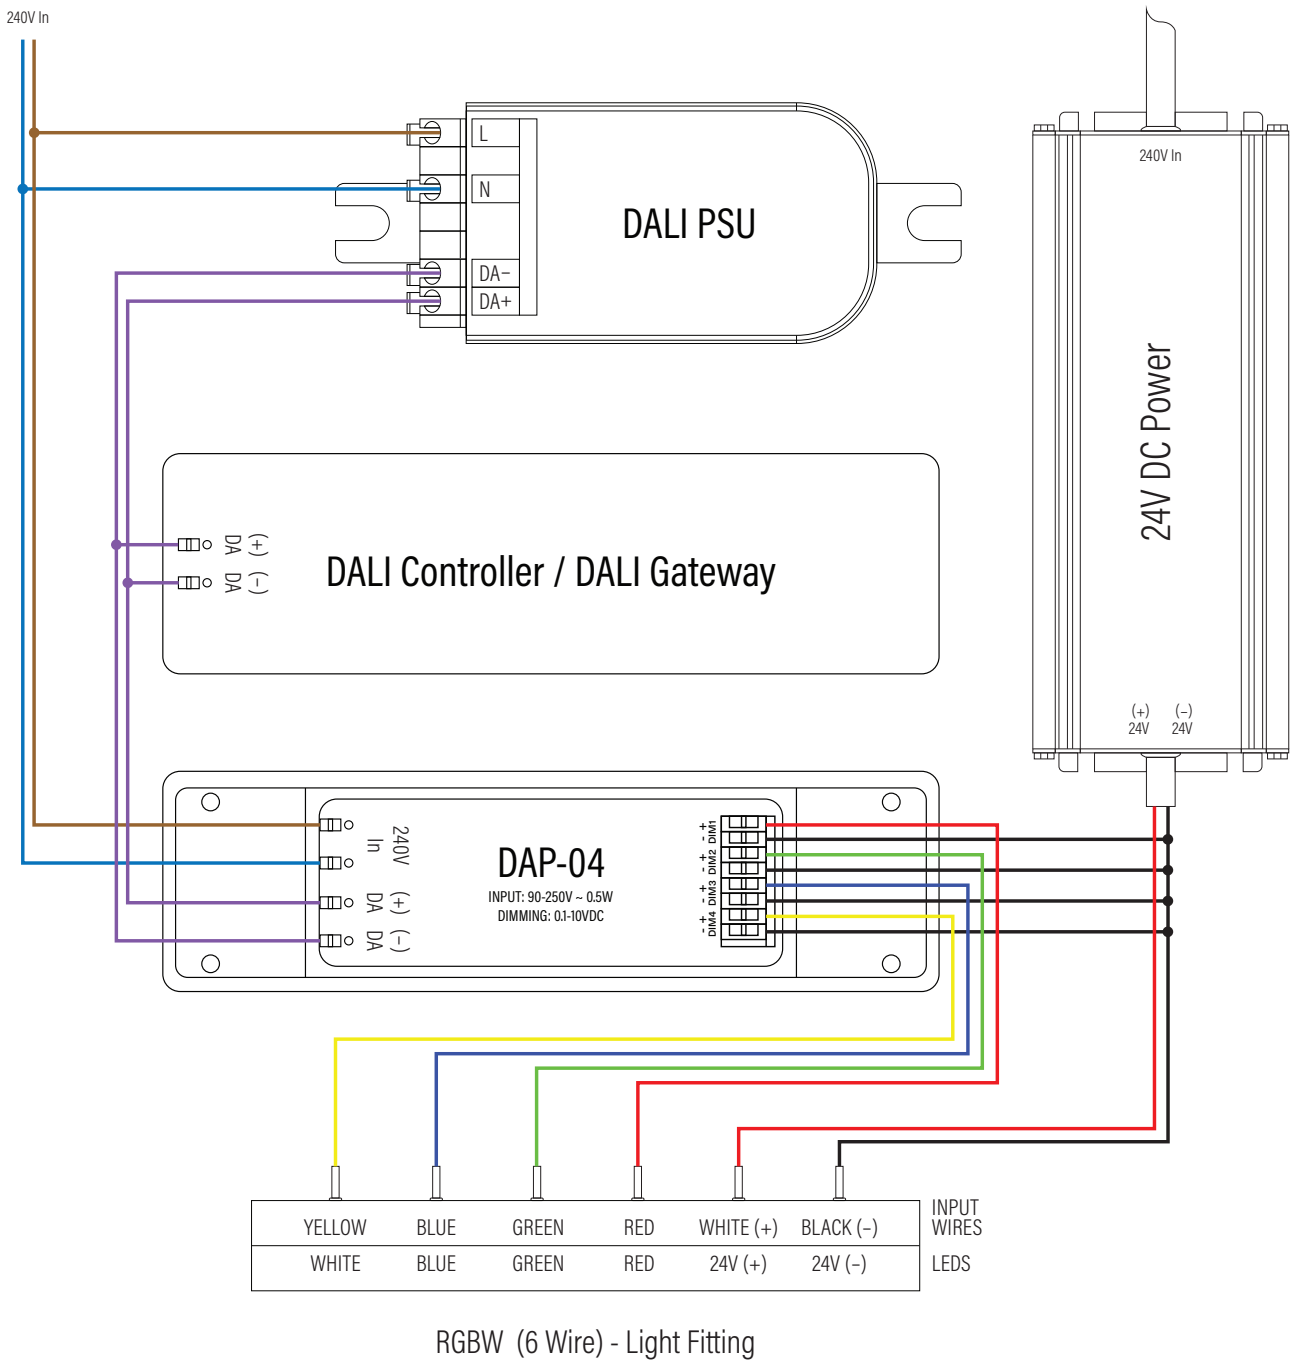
240V In

L

N

DA−

DA+

DALI PSU

240V In

24V DC Power

(+) 24V

(−) 24V

DA (+)

DA (−)

DALI Controller / DALI Gateway

240V In

DA (+)

DA (−)

DAP-04

INPUT: 90-250V ~ 0.5W

DIMMING: 0.1-10VDC

− + DIM1

− + DIM2

− + DIM3

− + DIM4

| YELLOW | BLUE | GREEN | RED | WHITE (+) | BLACK (−) | INPUT WIRES |
|---|---|---|---|---|---|---|
| WHITE | BLUE | GREEN | RED | 24V (+) | 24V (−) | LEDS |

RGBW (6 Wire) - Light Fitting